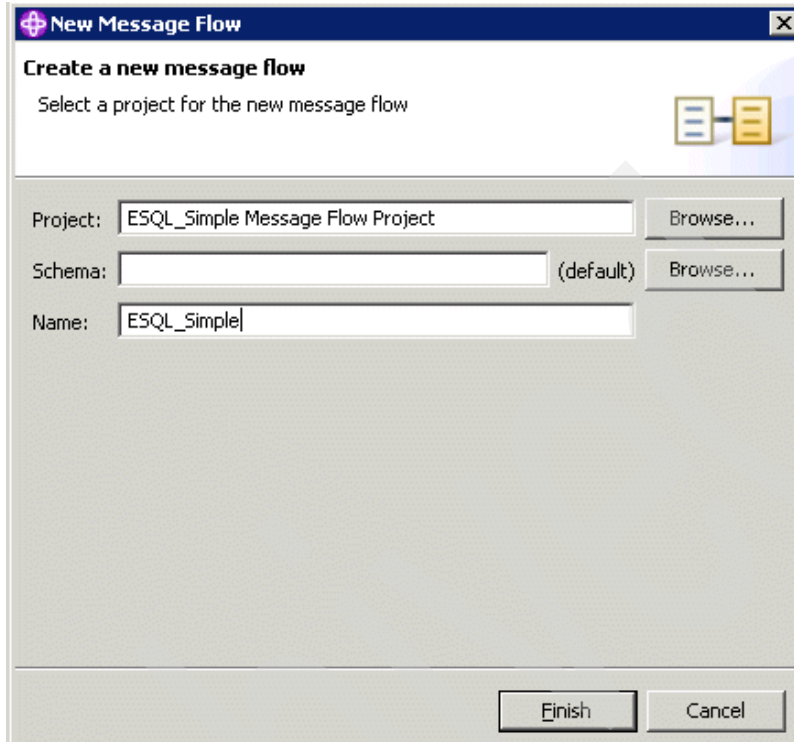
New Message Flow

Create a new message flow

Select a project for the new message flow

Project: ESQL_Simple Message Flow Project Browse...

Schema: (default) Browse...

Name: ESQL_Simple

Finish Cancel